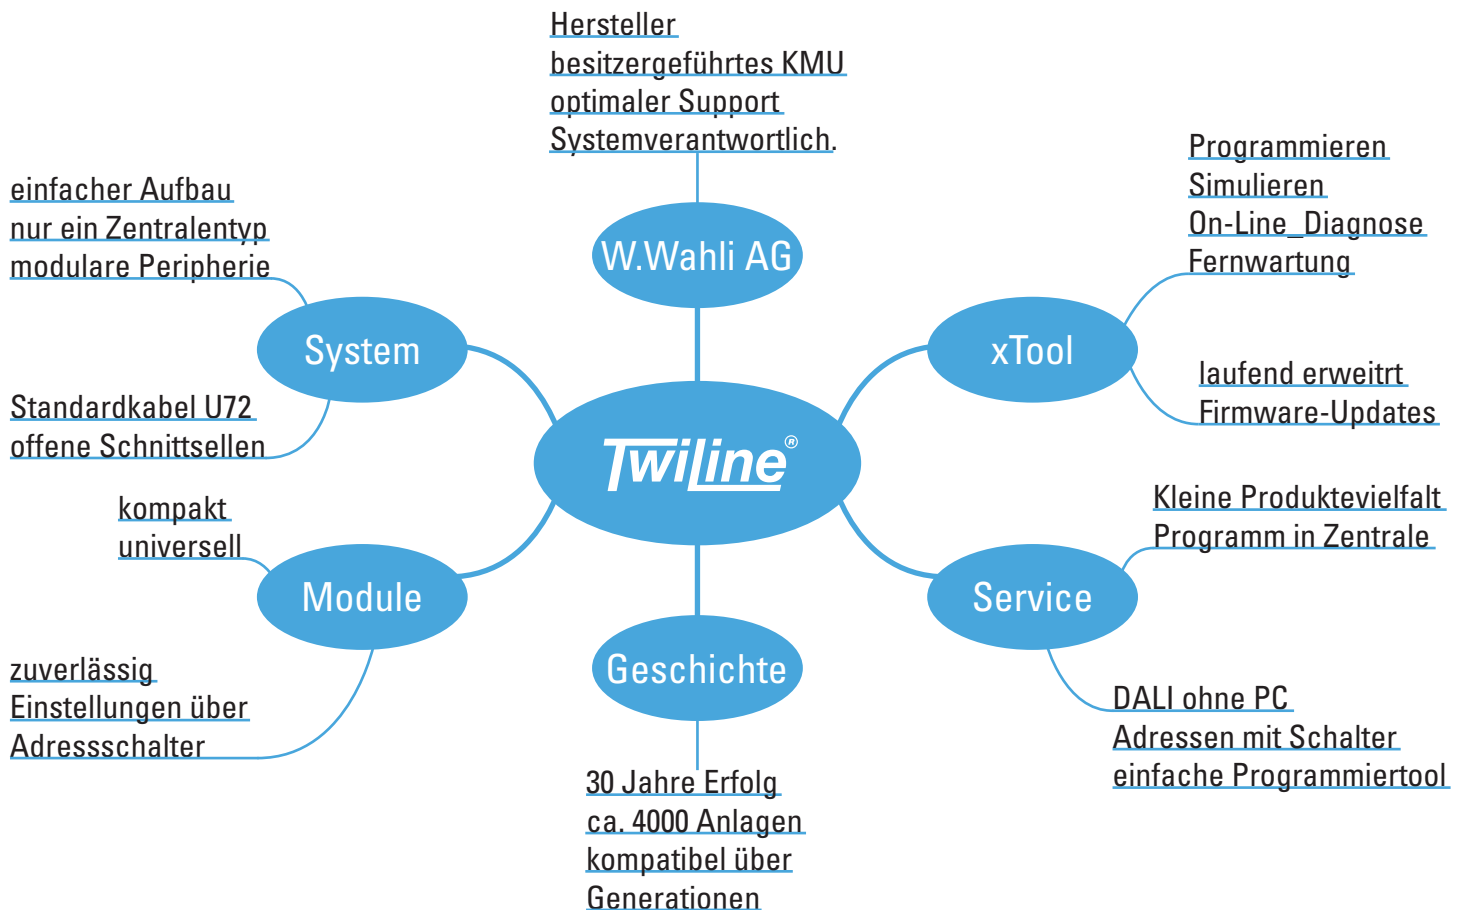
Hersteller
besitzergeführtes KMU
optimaler Support
Systemverantwortlich.

W.Wahli AG

einfacher Aufbau
nur ein Zentralentyp
modulare Peripherie

System

Standardkabel U72
offene Schnittsellen

Programmieren
Simulieren
On-Line_Diagnose
Fernwartung

xTool

laufend erweitrt
Firmware-Updates

TwiLine®

kompakt
universell

Module

zuverlässig
Einstellungen über
Adressschalter

Kleine Produktevielfalt
Programm in Zentrale

Service

DALI ohne PC
Adressen mit Schalter
einfache Programmiertool

Geschichte

30 Jahre Erfolg
ca. 4000 Anlagen
kompatibel über
Generationen